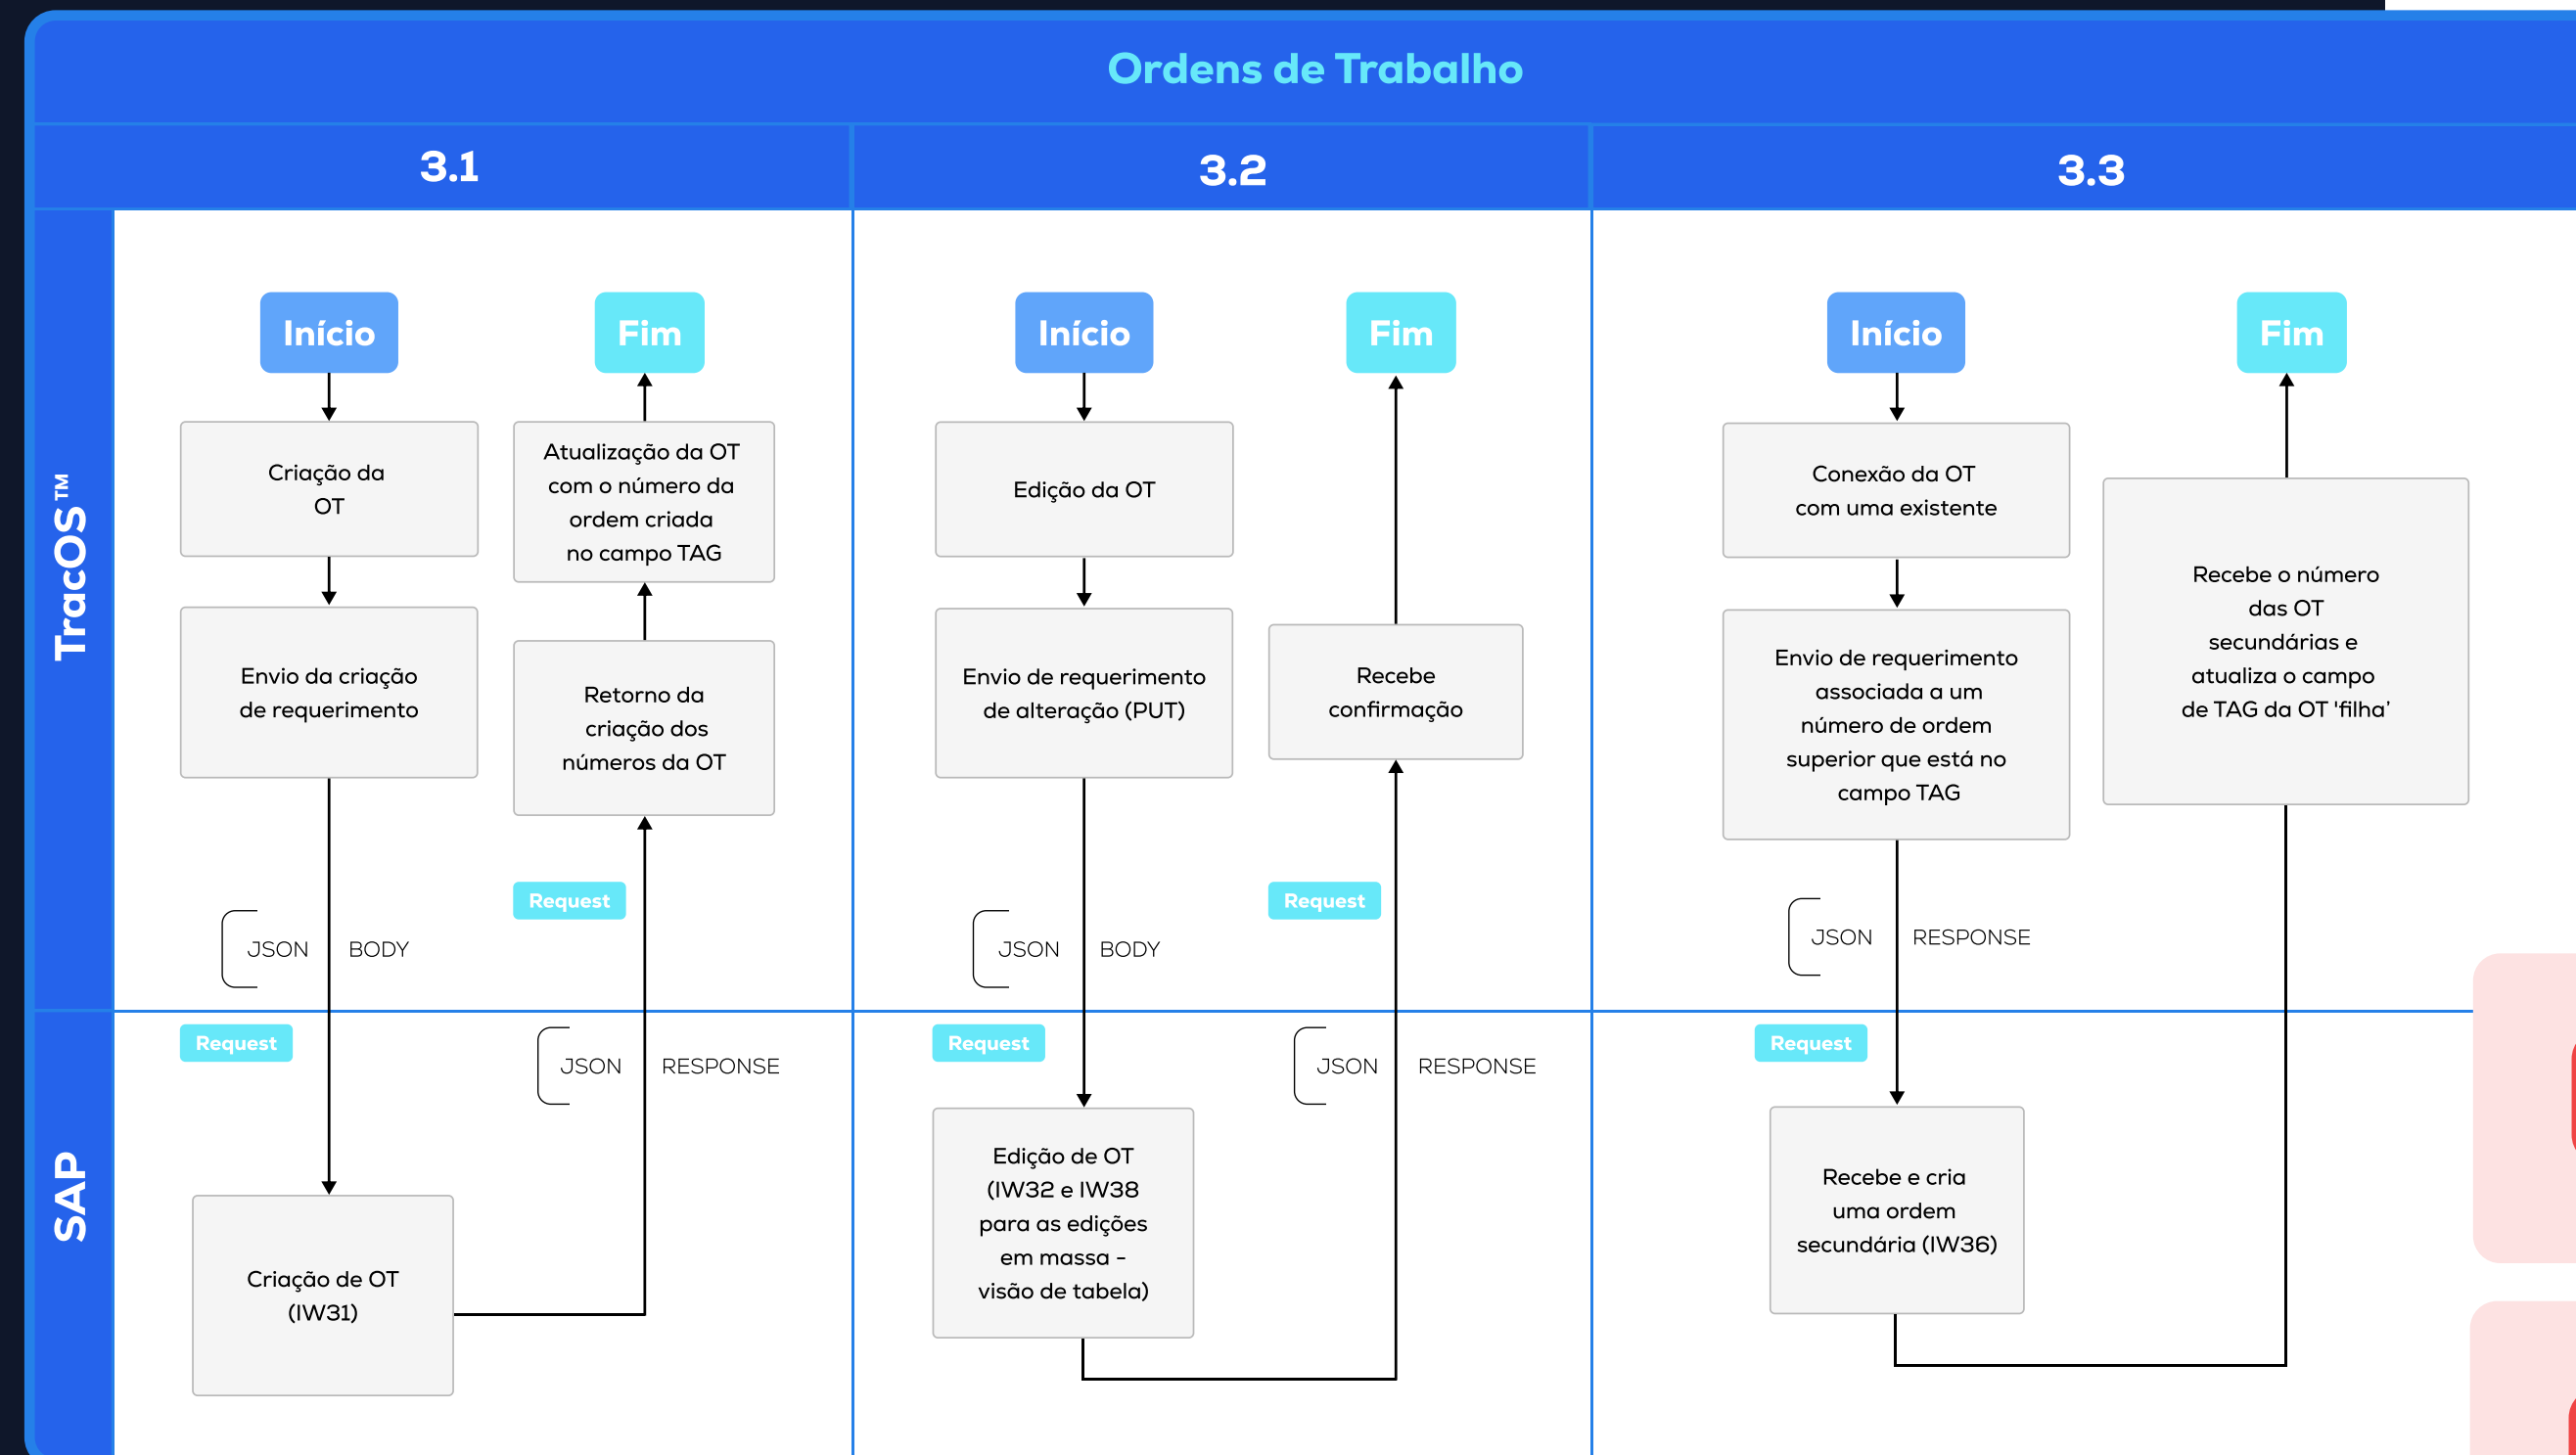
Ordens de Trabalho

3.1

3.2

3.3

TracOS™

SAP

Início

Criação da OT

Envio da criação de requerimento

JSON BODY

Request

Criação de OT (IW31)

Fim

Atualização da OT com o número da ordem criada no campo TAG

Retorno da criação dos números da OT

Request

JSON RESPONSE

Início

Edição da OT

Envio de requerimento de alteração (PUT)

JSON BODY

Request

Edição de OT (IW32 e IW38 para as edições em massa - visão de tabela)

Fim

Recebe confirmação

Request

JSON RESPONSE

Início

Conexão da OT com uma existente

Envio de requerimento associada a um número de ordem superior que está no campo TAG

JSON RESPONSE

Request

Recebe e cria uma ordem secundária (IW36)

Fim

Recebe o número das OT secundárias e atualiza o campo de TAG da OT 'filha'